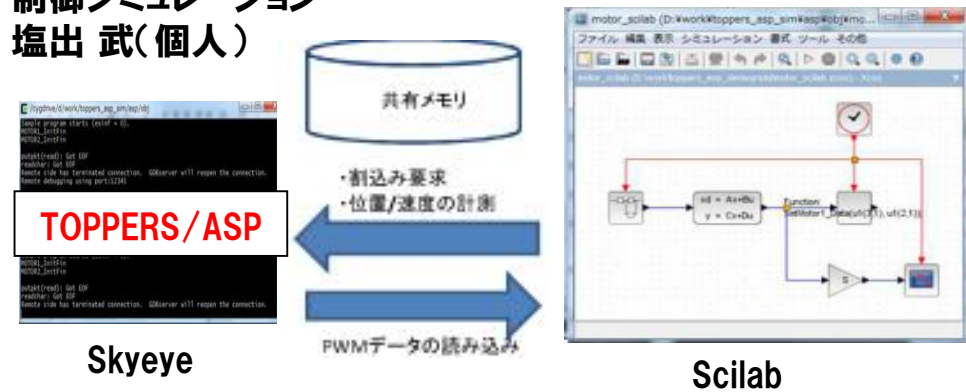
制御シミュレーション
塩出 武(個人)

/cygdrive/d/work/toppers_asp_sim/asp/obj

Sample program starts (exinf = 0).
MOTOR1_InitFin
MOTOR2_InitFin

putpkt(read): Got EOF
readchar: Got EOF
Remote side has terminated connection. GDBserver will reopen the connection.
Remote debugging using port:12345

TOPPERS/ASP

MOTOR1_InitFin
MOTOR2_InitFin

putpkt(read): Got EOF
readchar: Got EOF
Remote side has terminated connection. GDBserver will reopen the connection.

Skyeye

共有メモリ

・割込み要求
・位置/速度の計測

PWMデータの読み込み

motor_scilab (D:¥work¥toppers_asp_sim¥asp¥obj¥mo...

ファイル 編集 表示 シミュレーション 書式 ツール その他

motor_scilab (D:¥work¥toppers_asp_sim¥asp¥motor_scilab.zcos) - Xcos

xd = Ax+Bu
y = Cx+Du

Function:
SetMotor1_Data(u1(1,1), u1(2,1));

5

Scilab